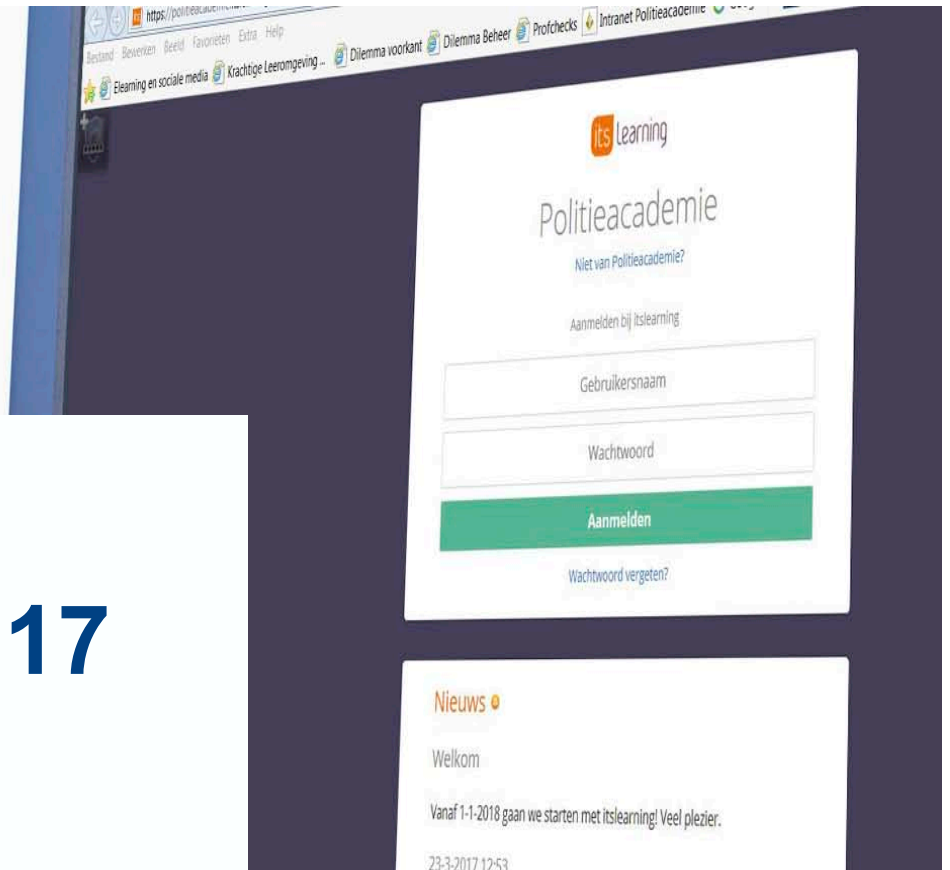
https://politieacademie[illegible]

Bestand Bewerken Beeld Favorieten Extra Help

Elearning en sociale media Krachtige Leeromgeving ... Dilemma voorkant Dilemma Beheer Profchecks Intranet Politieacademie

its Learning

Politieacademie

Niet van Politieacademie?

Aanmelden bij itslearning

Gebruikersnaam

Wachtwoord

Aanmelden

Wachtwoord vergeten?

17

Nieuws

Welkom

Vanaf 1-1-2018 gaan we starten met itslearning! Veel plezier.

23-3-2017 12:53